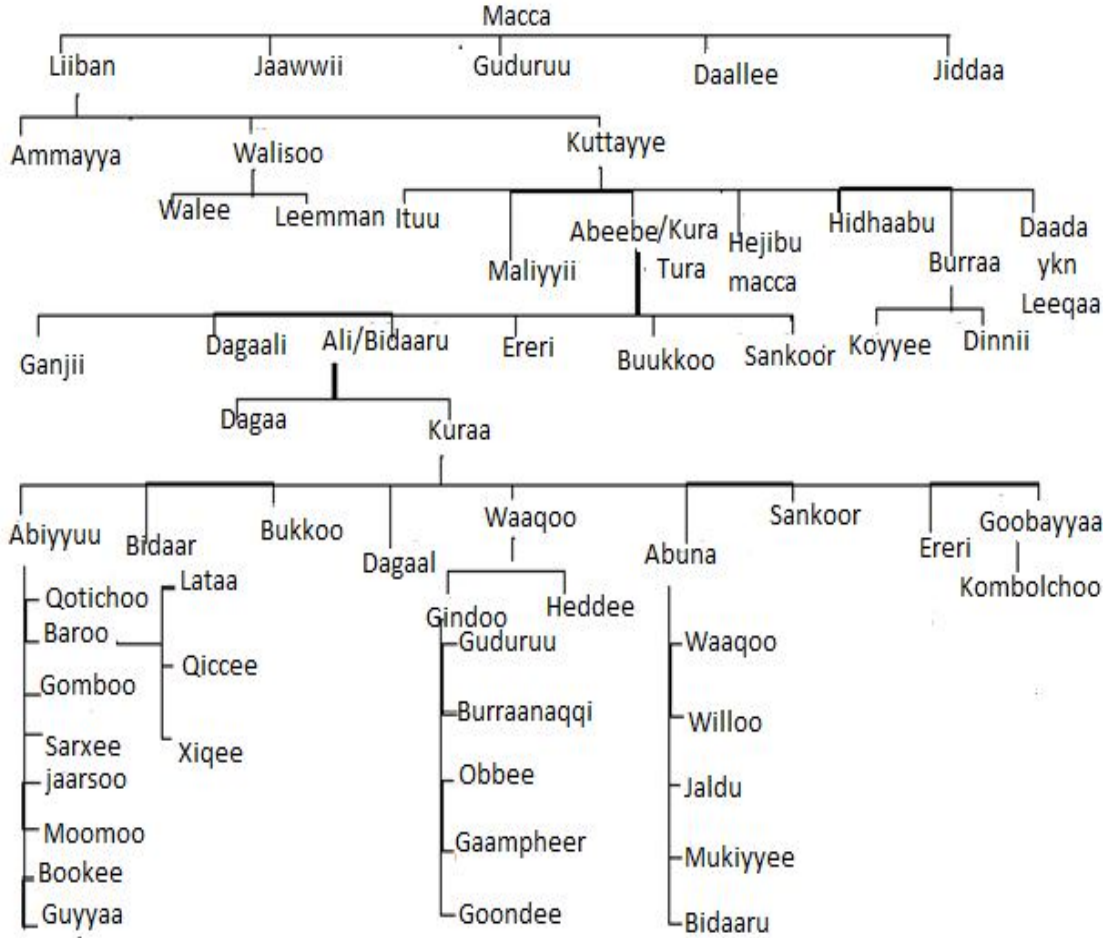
Macca

Liiban
Jaawwii
Guduruu
Daallee
Jiddaa

Ammayya
Walisoo
Kuttayye

Walee
Leemman

Ituu
Maliyyii
Abeebe/Kura Tura
Hejibu macca
Hidhaabu
Daada ykn Leeqaa

Burraa
Koyyee
Dinnii

Ganjii
Dagaali
Ali/Bidaaru
Ereri
Buukkoo
Sankoor

Dagaa
Kuraa

Abiyyuu
Bidaar
Bukkoo
Dagaal
Waaqoo
Abuna
Sankoor
Ereri
Goobayyaa
Kombolchoo

Qotichoo
Baroo
Gomboo
Sarxee
jaarsoo
Moomoo
Bookee
Guyyaa

Lataa
Qiccee
Xiqee

Gindoo
Heddee
Guduruu
Burraanaqqi
Obbee
Gaampheer
Goondee

Waaqoo
Willoo
Jaldu
Mukiyyee
Bidaaru